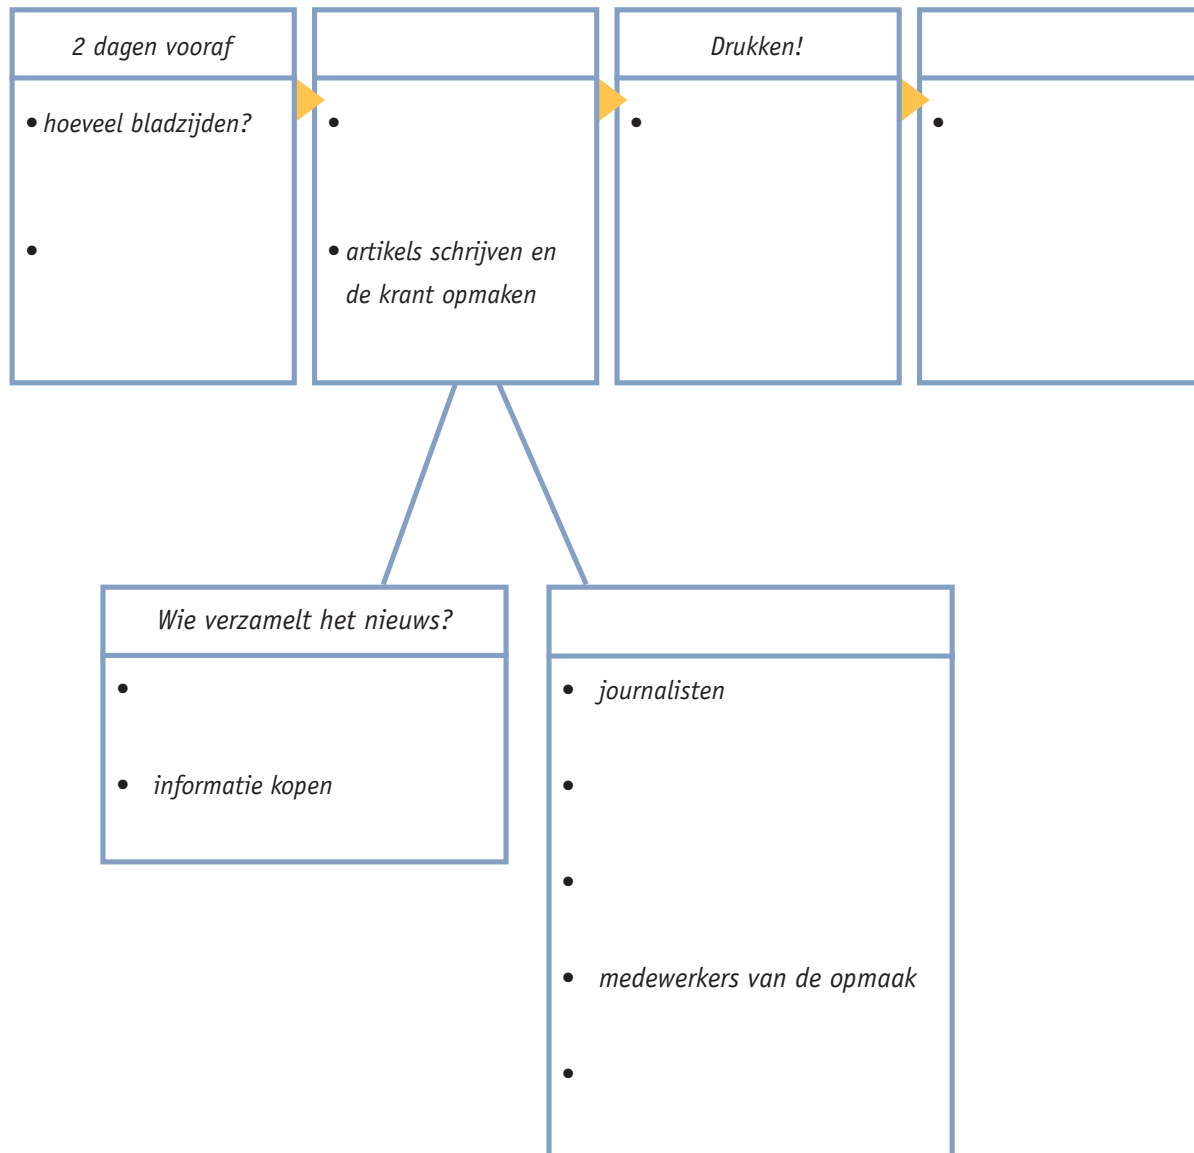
2 dagen vooraf

• hoeveel bladzijden?

•

•

• artikels schrijven en de krant opmaken

Drukken!

•

•

Wie verzamelt het nieuws?

•

• informatie kopen

• journalisten

•

•

• medewerkers van de opmaak

•